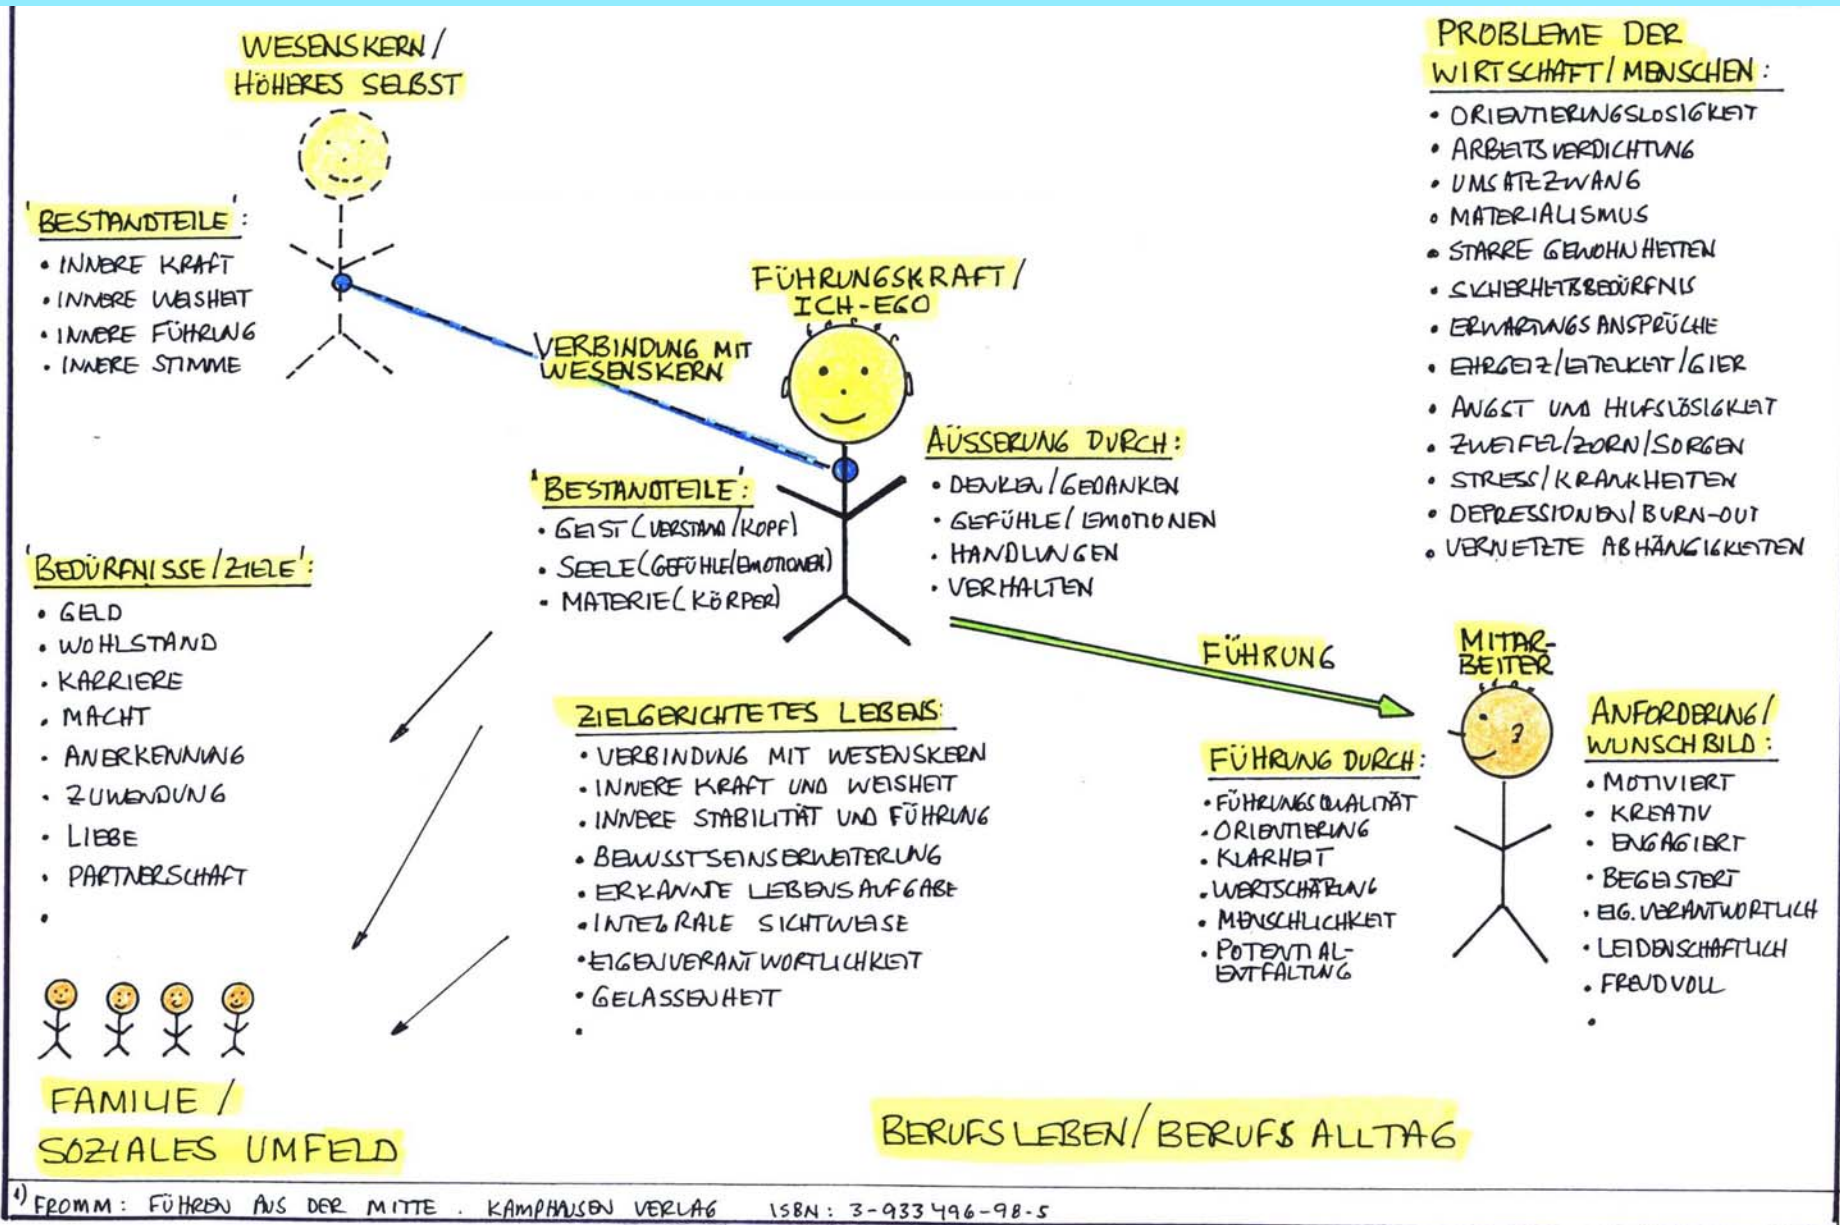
WESENSKERN / HÖHERES SELBST

'BESTANDTEILE':
• INNERE KRAFT
• INNERE WEISHEIT
• INNERE FÜHRUNG
• INNERE STIMME

VERBINDUNG MIT WESENSKERN

FÜHRUNGSKRAFT / ICH-EGO

'BESTANDTEILE':
• GEIST (VERSTAND / KOPF)
• SEELE (GEFÜHLE / EMOTIONEN)
• MATERIE (KÖRPER)

ÄUSSERUNG DURCH:
• DENKEN / GEDANKEN
• GEFÜHLE / EMOTIONEN
• HANDLUNGEN
• VERHALTEN

PROBLEME DER WIRTSCHAFT / MENSCHEN:
• ORIENTIERUNGSLOSIGKEIT
• ARBEITSVERDICHTUNG
• UMSATZZWANG
• MATERIALISMUS
• STARRE GEWOHNHEITEN
• SICHERHEITSBEDÜRFNIS
• ERWARTUNGSANSPRÜCHE
• EHRGEIZ / EITELKEIT / GIER
• ANGST UND HILFSLOSIGKEIT
• ZWEIFEL / ZORN / SORGEN
• STRESS / KRANKHEITEN
• DEPRESSIONEN / BURN-OUT
• VERNETZTE ABHÄNGIGKEITEN

'BEDÜRFNISSE / ZIELE':
• GELD
• WOHLSTAND
• KARRIERE
• MACHT
• ANERKENNUNG
• ZUWENDUNG
• LIEBE
• PARTNERSCHAFT
•

ZIELGERICHTETES LEBEN:
• VERBINDUNG MIT WESENSKERN
• INNERE KRAFT UND WEISHEIT
• INNERE STABILITÄT UND FÜHRUNG
• BEWUSSTSEINSERWEITERUNG
• ERKANNTE LEBENSAUFGABE
• INTEGRALE SICHTWEISE
• EIGENVERANTWORTLICHKEIT
• GELASSENHEIT
•

FÜHRUNG

MITARBEITER

FÜHRUNG DURCH:
• FÜHRUNGSQUALITÄT
• ORIENTIERUNG
• KLARHEIT
• WERTSCHÄTZUNG
• MENSCHLICHKEIT
• POTENTIAL-ENTFALTUNG

ANFORDERUNG / WUNSCHBILD:
• MOTIVIERT
• KREATIV
• ENGAGIERT
• BEGEISTERT
• EIG. VERANTWORTLICH
• LEIDENSCHAFTLICH
• FREUDVOLL
•

FAMILIE / SOZIALES UMFELD

BERUFSLEBEN / BERUFSALLTAG

¹⁾ FROMM: FÜHREN AUS DER MITTE . KAMPHAUSEN VERLAG ISBN: 3-933496-98-5